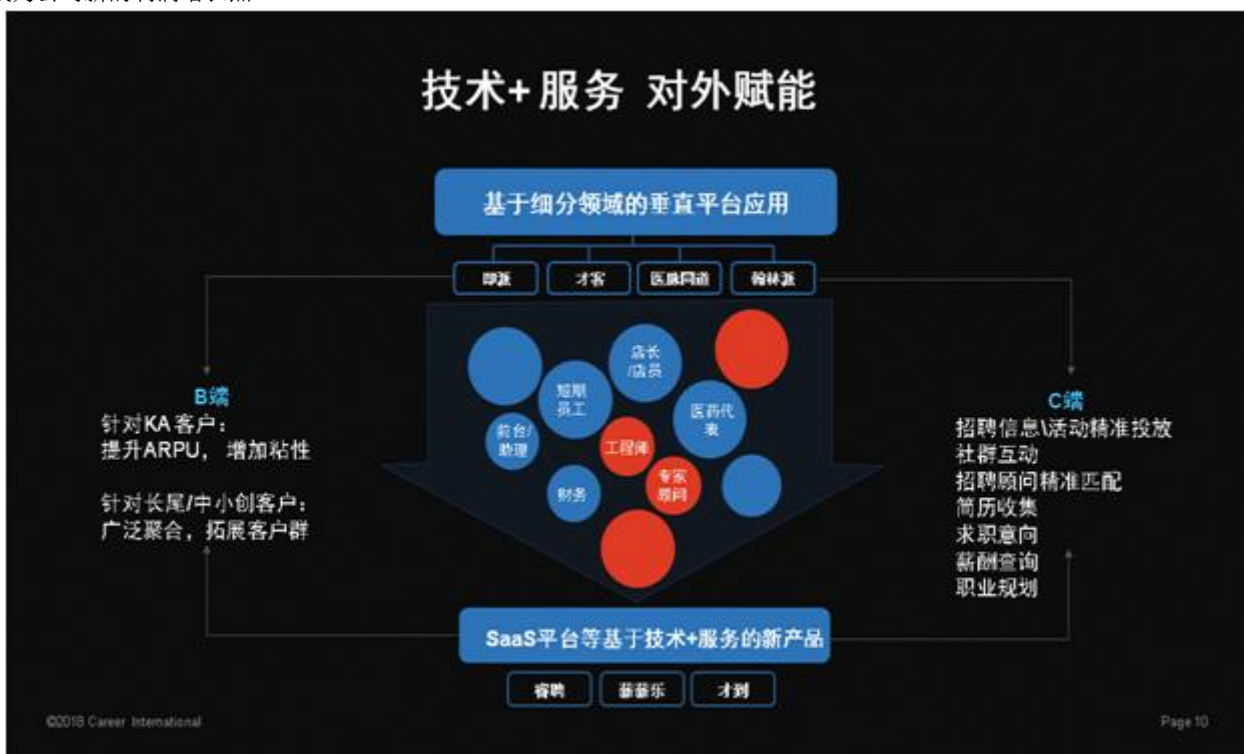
技术+服务 对外赋能

基于细分领域的垂直平台应用

即派 才客 医脉同道 翰林派

店长/店员
短期员工
医药代表
前台/助理
工程师
专家顾问
财务

B端
针对KA客户：
提升ARPU，增加粘性

针对长尾/中小创客户：
广泛聚合，拓展客户群

C端
招聘信息\活动精准投放
社群互动
招聘顾问精准匹配
简历收集
求职意向
薪酬查询
职业规划

SaaS平台等基于技术+服务的新产品

睿聘 薪薪乐 才到

©2018 Career International

Page 10